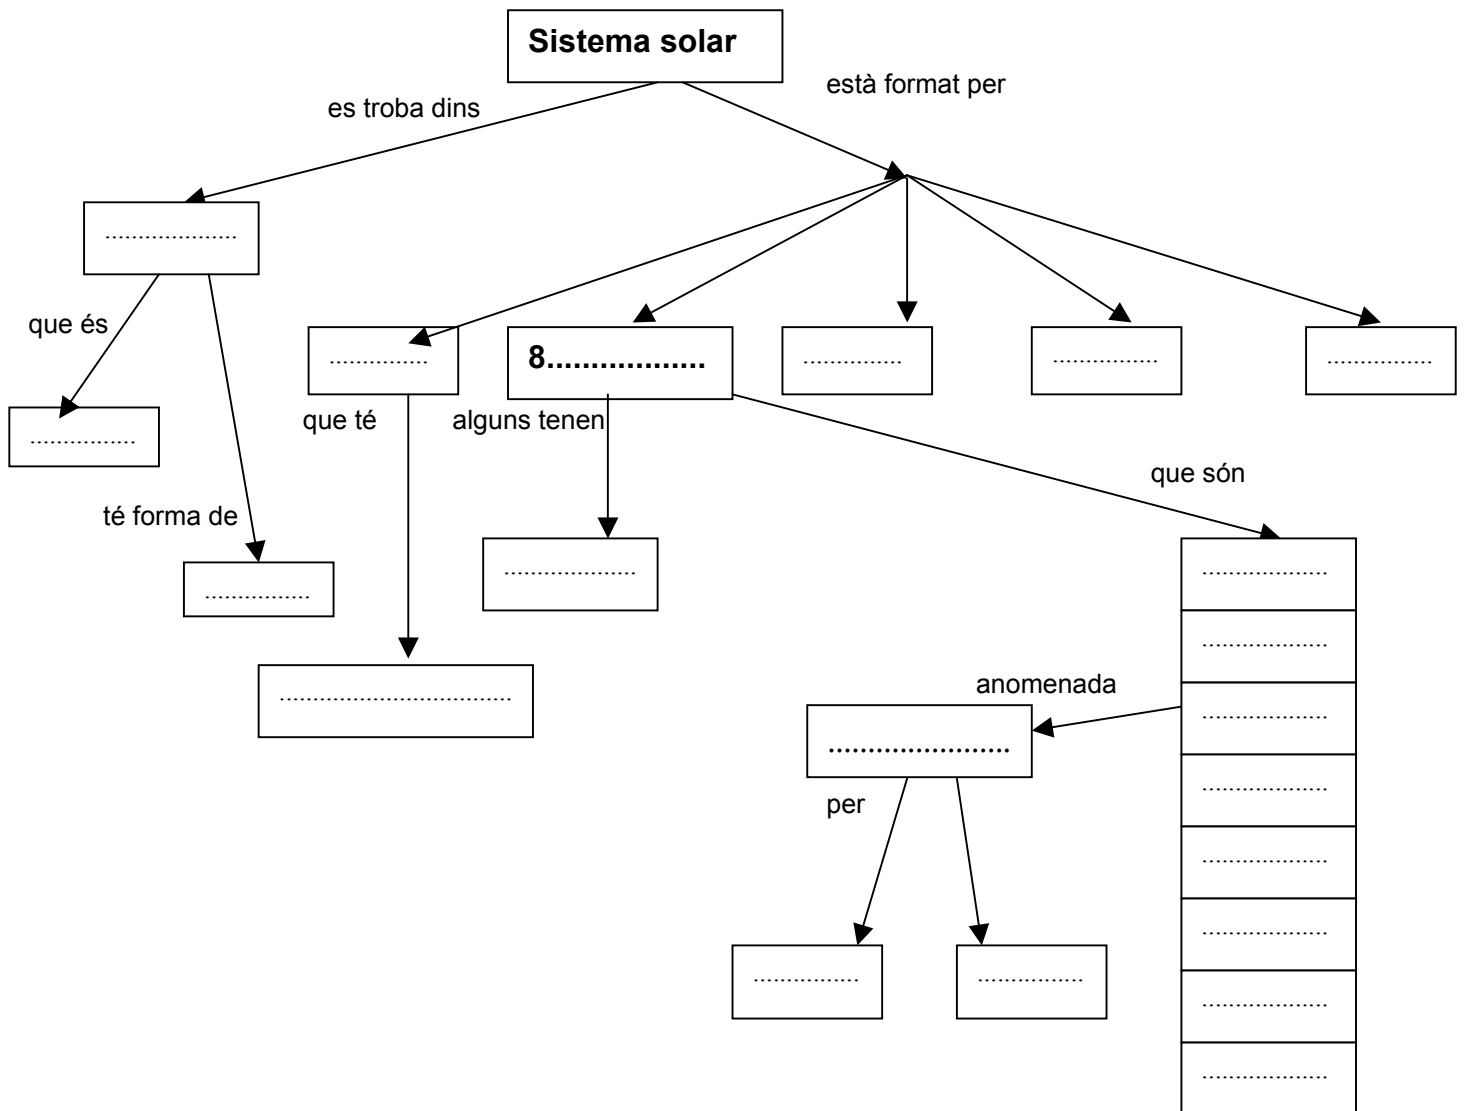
Sistema solar

es troba dins

està format per

…………………

que és

……………

té forma de

……………

……………

que té

…………………………….

8……………..

alguns tenen

…………………

……………

……………

……………

que són

………………

………………

………………

………………

………………

………………

………………

………………

anomenada

…………………..

per

……………

……………